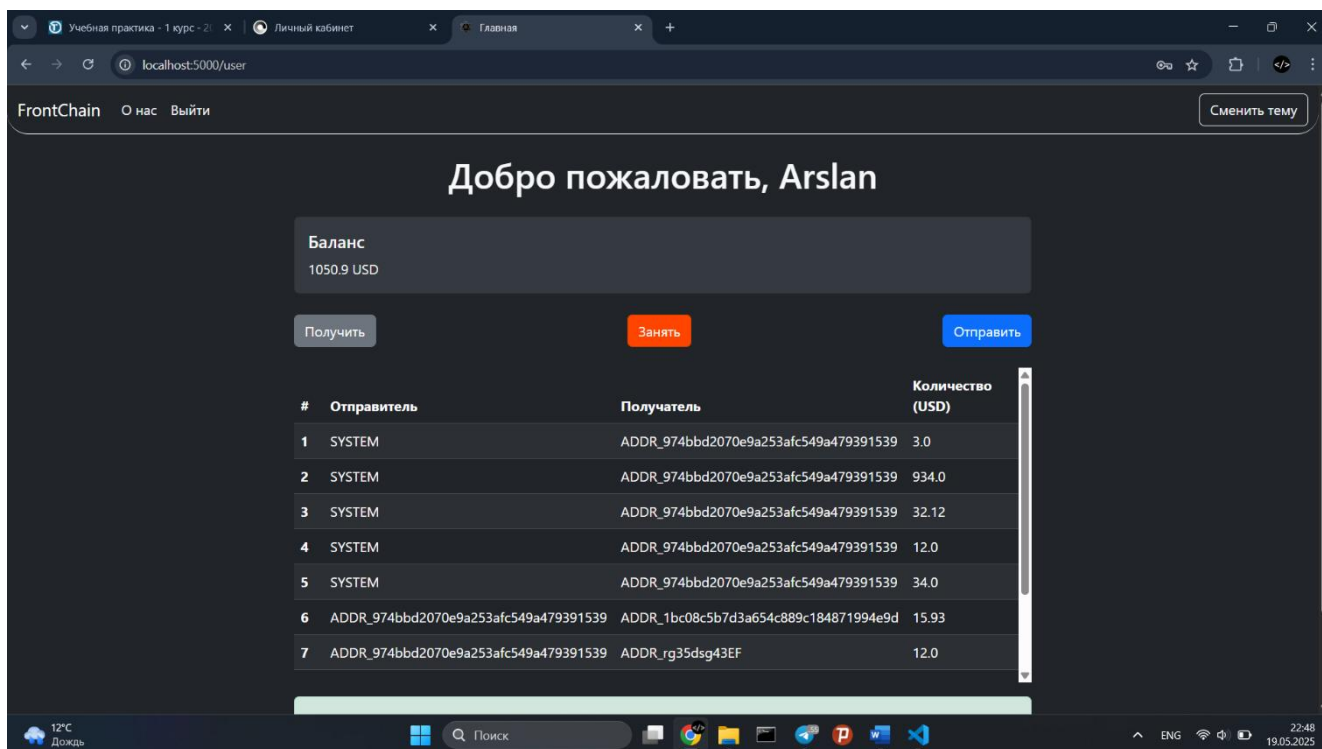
Учебная практика - 1 курс - 2(
Личный кабинет
Главная
localhost:5000/user

FrontChain О нас Выйти
Сменить тему

Добро пожаловать, Arslan

Баланс
1050.9 USD

Получить
Занять
Отправить

| # | Отправитель | Получатель | Количество (USD) |
|---|---|---|---|
| 1 | SYSTEM | ADDR_974bbd2070e9a253afc549a479391539 | 3.0 |
| 2 | SYSTEM | ADDR_974bbd2070e9a253afc549a479391539 | 934.0 |
| 3 | SYSTEM | ADDR_974bbd2070e9a253afc549a479391539 | 32.12 |
| 4 | SYSTEM | ADDR_974bbd2070e9a253afc549a479391539 | 12.0 |
| 5 | SYSTEM | ADDR_974bbd2070e9a253afc549a479391539 | 34.0 |
| 6 | ADDR_974bbd2070e9a253afc549a479391539 | ADDR_1bc08c5b7d3a654c889c184871994e9d | 15.93 |
| 7 | ADDR_974bbd2070e9a253afc549a479391539 | ADDR_rg35dsg43EF | 12.0 |

12°C
Дождь
Поиск
ENG
22:48
19.05.2025